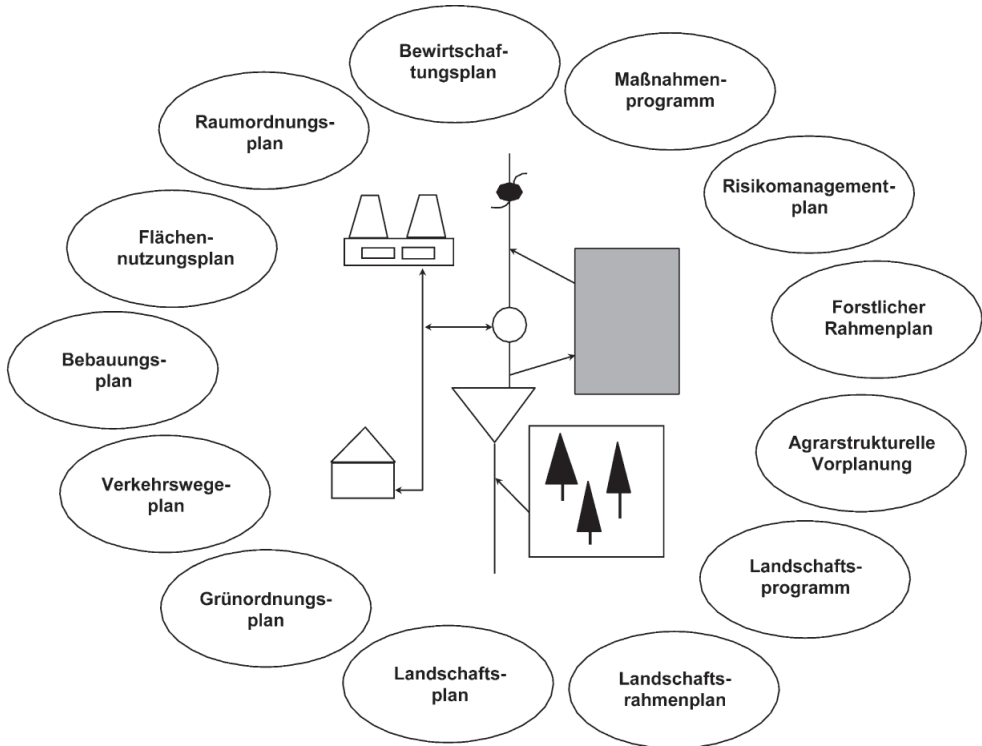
Bewirtschaftungsplan

Maßnahmenprogramm

Risikomanagementplan

Forstlicher Rahmenplan

Agrarstrukturelle Vorplanung

Landschaftsprogramm

Landschaftsrahmenplan

Landschaftsplan

Grünordnungsplan

Verkehrswegeplan

Bebauungsplan

Flächennutzungsplan

Raumordnungsplan